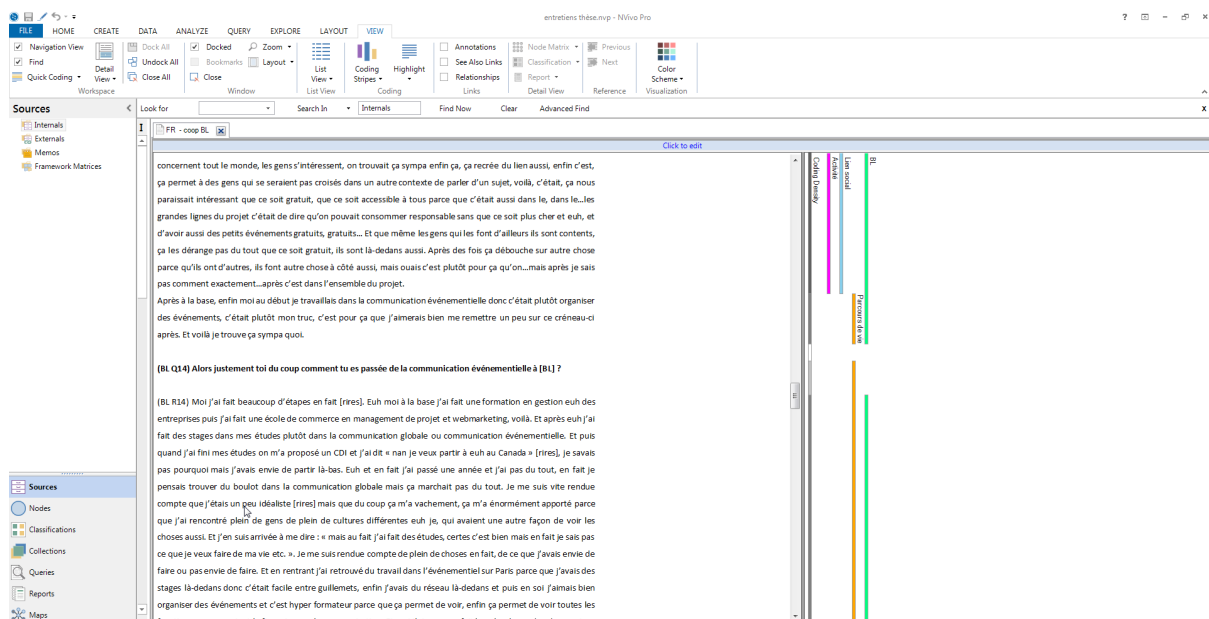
entretiens thèse.nvp - NVivo Pro

FILE HOME CREATE DATA ANALYZE QUERY EXPLORE LAYOUT VIEW

Navigation View
Find
Quick Coding
Detail View
Workspace
Dock All
Undock All
Close All
Docked
Bookmarks
Close
Zoom
Layout
Window
List View
List View
Coding Stripes
Highlight
Coding
Annotations
See Also Links
Relationships
Links
Node Matrix
Classification
Report
Detail View
Previous
Next
Reference
Color Scheme
Visualization

Sources
Look for
Search In
Internals
Find Now
Clear
Advanced Find

Internals
Externals
Memos
Framework Matrices

FR - coop BL

Click to edit

concernent tout le monde, les gens s'intéressent, on trouvait ça sympa enfin ça, ça recrée du lien aussi, enfin c'est, ça permet à des gens qui se seraient pas croisés dans un autre contexte de parler d'un sujet, voilà, c'était, ça nous paraissait intéressant que ce soit gratuit, que ce soit accessible à tous parce que c'était aussi dans le, dans le...les grandes lignes du projet c'était de dire qu'on pouvait consommer responsable sans que ce soit plus cher et euh, et d'avoir aussi des petits événements gratuits, gratuits... Et que même les gens qui les font d'ailleurs ils sont contents, ça les dérange pas du tout que ce soit gratuit, ils sont là-dedans aussi. Après des fois ça débouche sur autre chose parce qu'ils ont d'autres, ils font autre chose à côté aussi, mais ouais c'est plutôt pour ça qu'on...mais après je sais pas comment exactement...après c'est dans l'ensemble du projet.
Après à la base, enfin moi au début je travaillais dans la communication événementielle donc c'était plutôt organiser des événements, c'était plutôt mon truc, c'est pour ça que j'aimerais bien me remettre un peu sur ce créneau-ci après. Et voilà je trouve ça sympa quoi.

(BL Q14) Alors justement toi du coup comment tu es passée de la communication événementielle à [BL] ?

(BL R14) Moi j'ai fait beaucoup d'étapes en fait [rires]. Euh moi à la base j'ai fait une formation en gestion euh des entreprises puis j'ai fait une école de commerce en management de projet et webmarketing, voilà. Et après euh j'ai fait des stages dans mes études plutôt dans la communication globale ou communication événementielle. Et puis quand j'ai fini mes études on m'a proposé un CDI et j'ai dit « nan je veux partir à euh au Canada » [rires], je savais pas pourquoi mais j'avais envie de partir là-bas. Euh et en fait j'ai passé une année et j'ai pas du tout, en fait je pensais trouver du boulot dans la communication globale mais ça marchait pas du tout. Je me suis vite rendue compte que j'étais un peu idéaliste [rires] mais que du coup ça m'a vachement, ça m'a énormément apporté parce que j'ai rencontré plein de gens de plein de cultures différentes euh je, qui avaient une autre façon de voir les choses aussi. Et j'en suis arrivée à me dire : « mais au fait j'ai fait des études, certes c'est bien mais en fait je sais pas ce que je veux faire de ma vie etc. ». Je me suis rendue compte de plein de choses en fait, de ce que j'avais envie de faire ou pas envie de faire. Et en rentrant j'ai retrouvé du travail dans l'événementiel sur Paris parce que j'avais des stages là-dedans donc c'était facile entre guillemets, enfin j'avais du réseau là-dedans et puis en soi j'aimais bien organiser des événements et c'est hyper formateur parce que ça permet de voir, enfin ça permet de voir toutes les

Coding Density
Activité
Lien social
BL
Parcours de vie

Sources
Nodes
Classifications
Collections
Queries
Reports
Maps